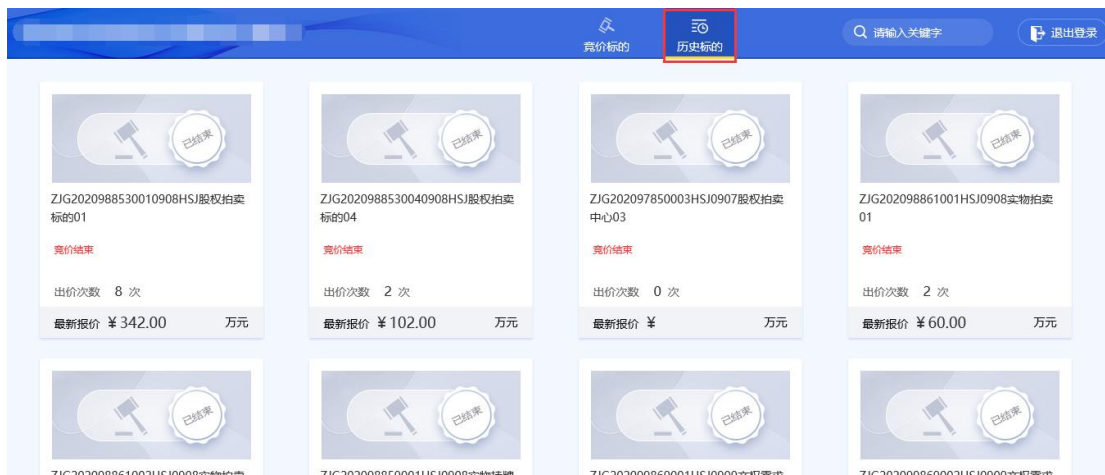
竞价标的 历史标的

请输入关键字

退出登录

已结束

ZJG2020988530010908HSJ股权拍卖标的01

竞价结束

出价次数 8 次

最新报价 ¥342.00 万元

已结束

ZJG2020988530040908HSJ股权拍卖标的04

竞价结束

出价次数 2 次

最新报价 ¥102.00 万元

已结束

ZJG202097850003HSJ0907股权拍卖中心03

竞价结束

出价次数 0 次

最新报价 ¥ 万元

已结束

ZJG202098861001HSJ0908实物拍卖01

竞价结束

出价次数 2 次

最新报价 ¥60.00 万元

已结束

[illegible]

已结束

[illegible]

已结束

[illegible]

已结束

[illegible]